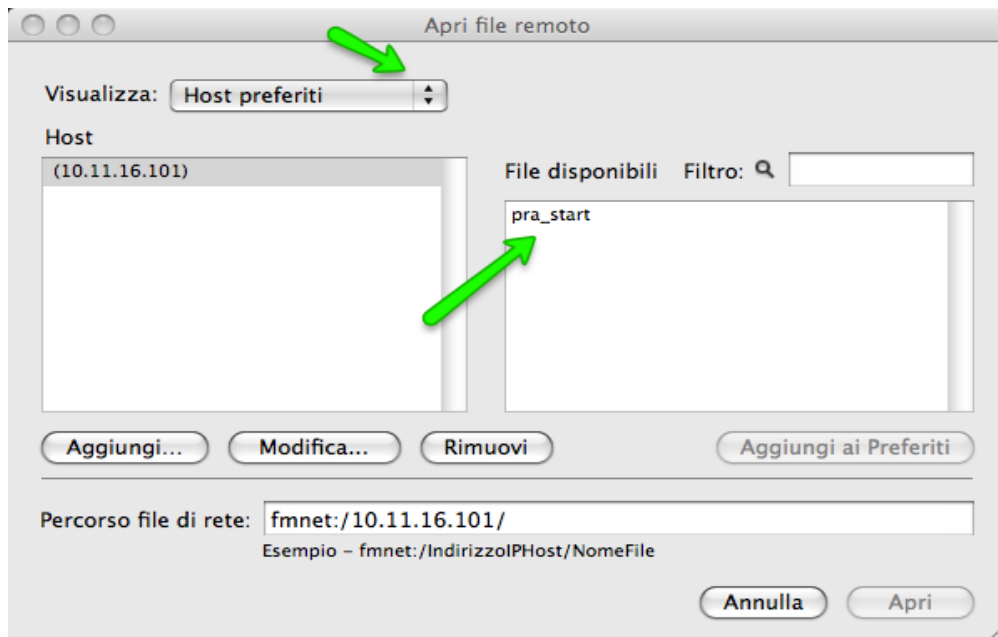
Apri file remoto

Visualizza: Host preferiti

Host

(10.11.16.101)

File disponibili Filtro:

pra_start

Aggiungi... Modifica... Rimuovi Aggiungi ai Preferiti

Percorso file di rete: fmnet:/10.11.16.101/

Esempio – fmnet:/IndirizzoIPHost/NomeFile

Annulla Apri